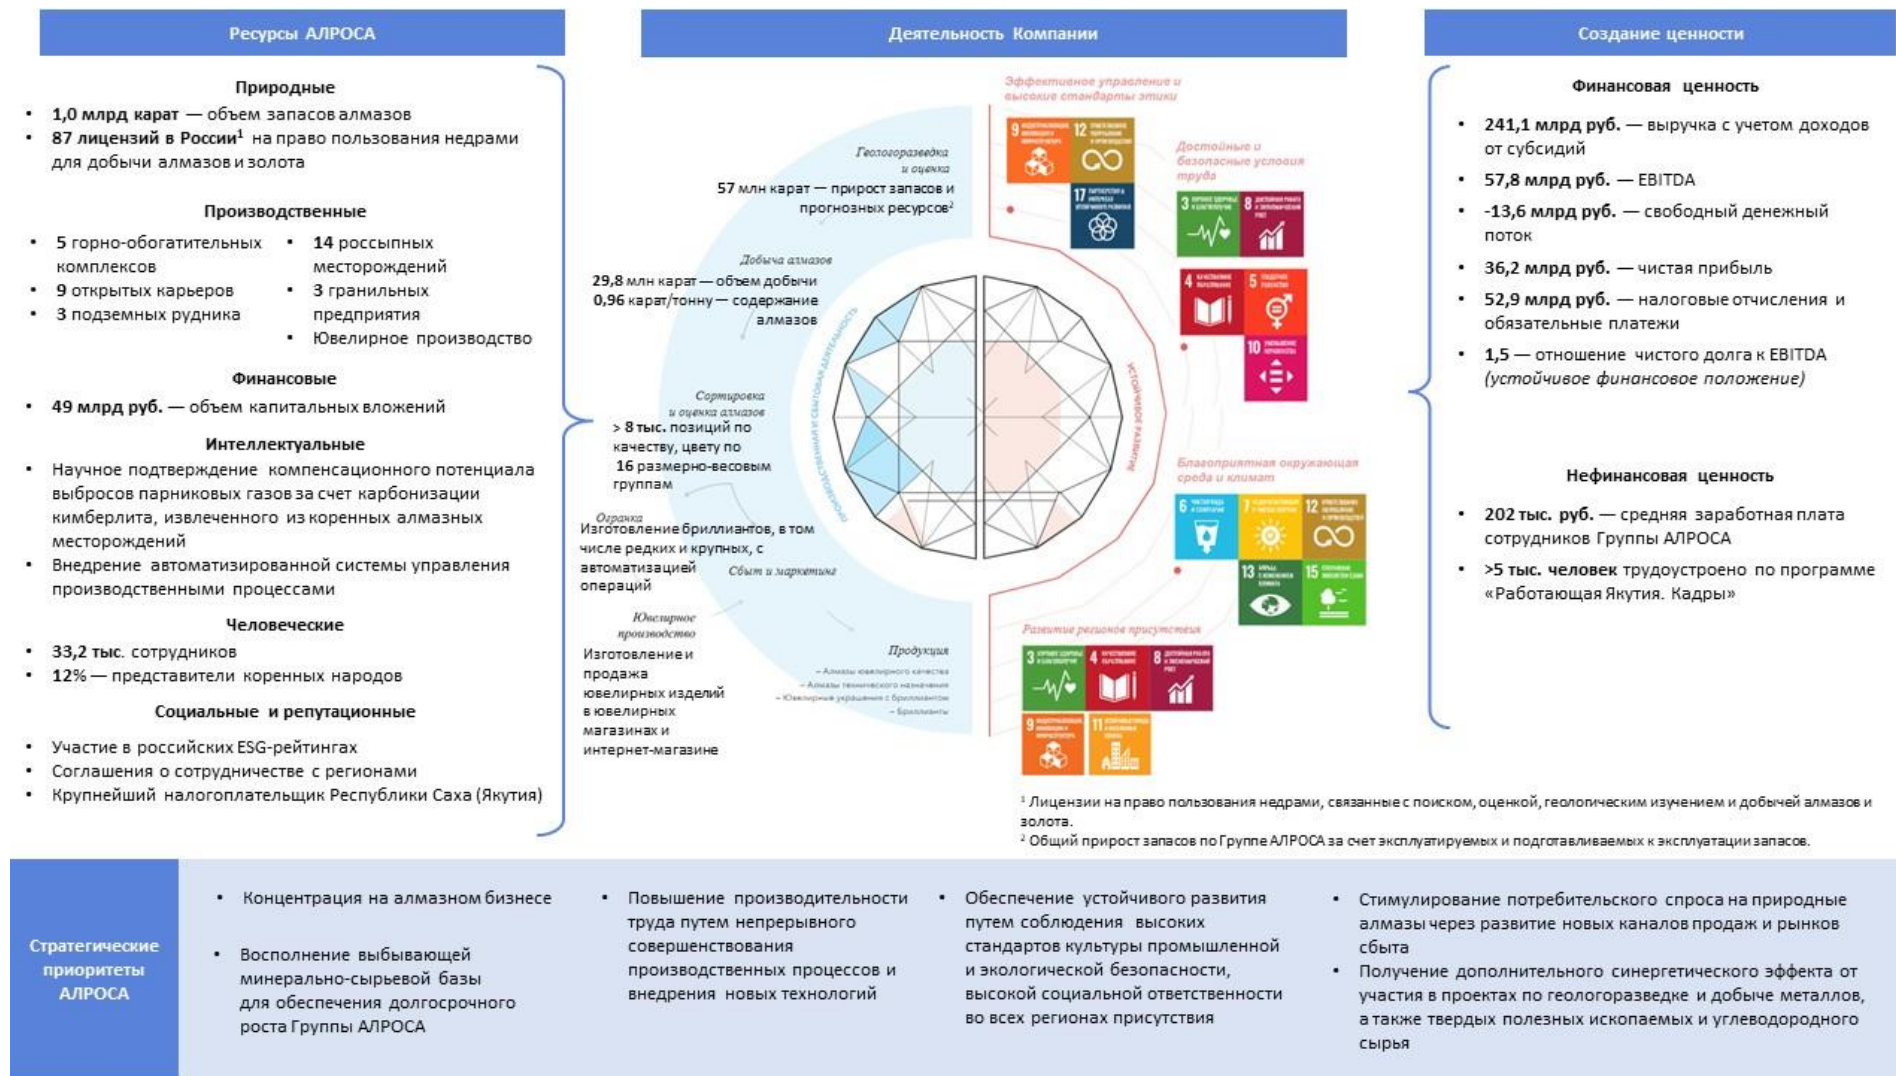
Ресурсы АЛРОСА

Природные

• 1,0 млрд карат — объем запасов алмазов
• 87 лицензий в России¹ на право пользования недрами для добычи алмазов и золота

Производственные

• 5 горно-обогатительных комплексов
• 9 открытых карьеров
• 3 подземных рудника
• 14 россыпных месторождений
• 3 гранильных предприятия
• Ювелирное производство

Финансовые

• 49 млрд руб. — объем капитальных вложений

Интеллектуальные

• Научное подтверждение компенсационного потенциала выбросов парниковых газов за счет карбонизации кимберлита, извлеченного из коренных алмазных месторождений
• Внедрение автоматизированной системы управления производственными процессами

Человеческие

• 33,2 тыс. сотрудников
• 12% — представители коренных народов

Социальные и репутационные

• Участие в российских ESG-рейтингах
• Соглашения о сотрудничестве с регионами
• Крупнейший налогоплательщик Республики Саха (Якутия)

Деятельность Компании

Геологоразведка и оценка
57 млн карат — прирост запасов и прогнозных ресурсов²

Добыча алмазов
29,8 млн карат — объем добычи
0,96 карат/тонну — содержание алмазов

Сортировка и оценка алмазов
> 8 тыс. позиций по качеству, цвету по 16 размерно-весовым группам

Огранка
Изготовление бриллиантов, в том числе редких и крупных, с автоматизацией операций

Сбыт и маркетинг

Ювелирное производство
Изготовление и продажа ювелирных изделий в ювелирных магазинах и интернет-магазине

Продукция
– Алмазы ювелирного качества
– Алмазы технического назначения
– Ювелирные украшения с бриллиантами
– Бриллианты

Производственная и сбытовая деятельность

Устойчивое развитие

Эффективное управление и высокие стандарты этики
9 12 17

Достойные и безопасные условия труда
3 8 4 5 10

Благоприятная окружающая среда и климат
6 7 12 13 15

Развитие регионов присутствия
3 4 8 9 11

¹ Лицензии на право пользования недрами, связанные с поиском, оценкой, геологическим изучением и добычей алмазов и золота.
² Общий прирост запасов по Группе АЛРОСА за счет эксплуатируемых и подготавливаемых к эксплуатации запасов.

Создание ценности

Финансовая ценность

• 241,1 млрд руб. — выручка с учетом доходов от субсидий
• 57,8 млрд руб. — EBITDA
• -13,6 млрд руб. — свободный денежный поток
• 36,2 млрд руб. — чистая прибыль
• 52,9 млрд руб. — налоговые отчисления и обязательные платежи
• 1,5 — отношение чистого долга к EBITDA (устойчивое финансовое положение)

Нефинансовая ценность

• 202 тыс. руб. — средняя заработная плата сотрудников Группы АЛРОСА
• >5 тыс. человек трудоустроено по программе «Работающая Якутия. Кадры»

Стратегические приоритеты АЛРОСА

• Концентрация на алмазном бизнесе
• Восполнение выбывающей минерально-сырьевой базы для обеспечения долгосрочного роста Группы АЛРОСА

• Повышение производительности труда путем непрерывного совершенствования производственных процессов и внедрения новых технологий

• Обеспечение устойчивого развития путем соблюдения высоких стандартов культуры промышленной и экологической безопасности, высокой социальной ответственности во всех регионах присутствия

• Стимулирование потребительского спроса на природные алмазы через развитие новых каналов продаж и рынков сбыта
• Получение дополнительного синергетического эффекта от участия в проектах по геологоразведке и добыче металлов, а также твердых полезных ископаемых и углеводородного сырья